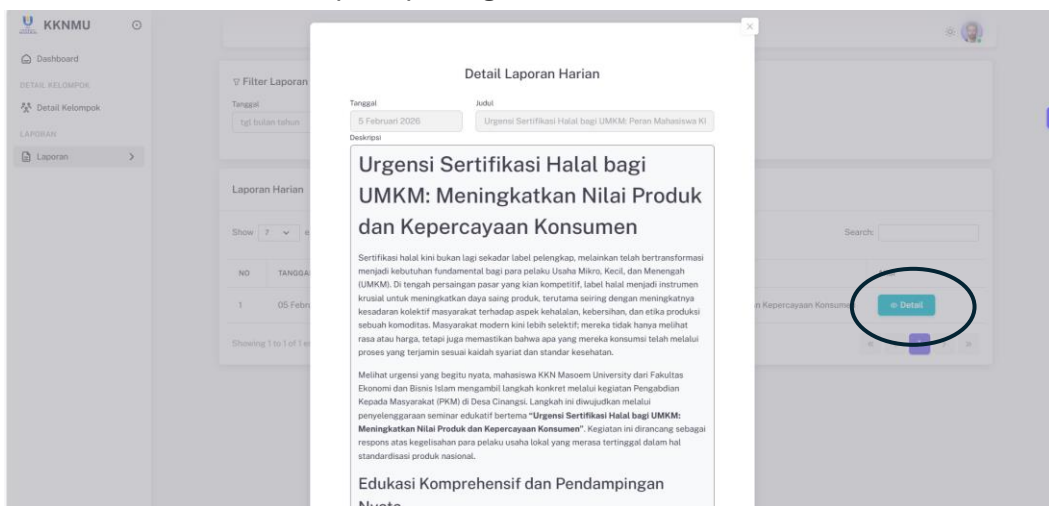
KKNMU

Dashboard

DETAIL KELOMPOK

Detail Kelompok

LAPORAN

Laporan

Filter Laporan

Tanggal

tgl bulan tahun

Laporan Harian

Show 7 e

NO

TANGGA

1

05 Febru

Showing 1 to 1 of 1 e

n Kepercayaan Konsume

Detail

Search:

Detail Laporan Harian

Tanggal

5 Februari 2026

Judul

Urgensi Sertifikasi Halal bagi UMKM: Peran Mahasiswa KI

Deskripsi

Urgensi Sertifikasi Halal bagi UMKM: Meningkatkan Nilai Produk dan Kepercayaan Konsumen

Sertifikasi halal kini bukan lagi sekadar label pelengkap, melainkan telah bertransformasi menjadi kebutuhan fundamental bagi para pelaku Usaha Mikro, Kecil, dan Menengah (UMKM). Di tengah persaingan pasar yang kian kompetitif, label halal menjadi instrumen krusial untuk meningkatkan daya saing produk, terutama seiring dengan meningkatnya kesadaran kolektif masyarakat terhadap aspek kehalalan, kebersihan, dan etika produksi sebuah komoditas. Masyarakat modern kini lebih selektif; mereka tidak hanya melihat rasa atau harga, tetapi juga memastikan bahwa apa yang mereka konsumsi telah melalui proses yang terjamin sesuai kaidah syariat dan standar kesehatan.

Melihat urgensi yang begitu nyata, mahasiswa KKN Masoem University dari Fakultas Ekonomi dan Bisnis Islam mengambil langkah konkret melalui kegiatan Pengabdian Kepada Masyarakat (PKM) di Desa Cinangsi. Langkah ini diwujudkan melalui penyelenggaraan seminar edukatif bertema "Urgensi Sertifikasi Halal bagi UMKM: Meningkatkan Nilai Produk dan Kepercayaan Konsumen". Kegiatan ini dirancang sebagai respons atas kegelisahan para pelaku usaha lokal yang merasa tertinggal dalam hal standardisasi produk nasional.

Edukasi Komprehensif dan Pendampingan Nyata